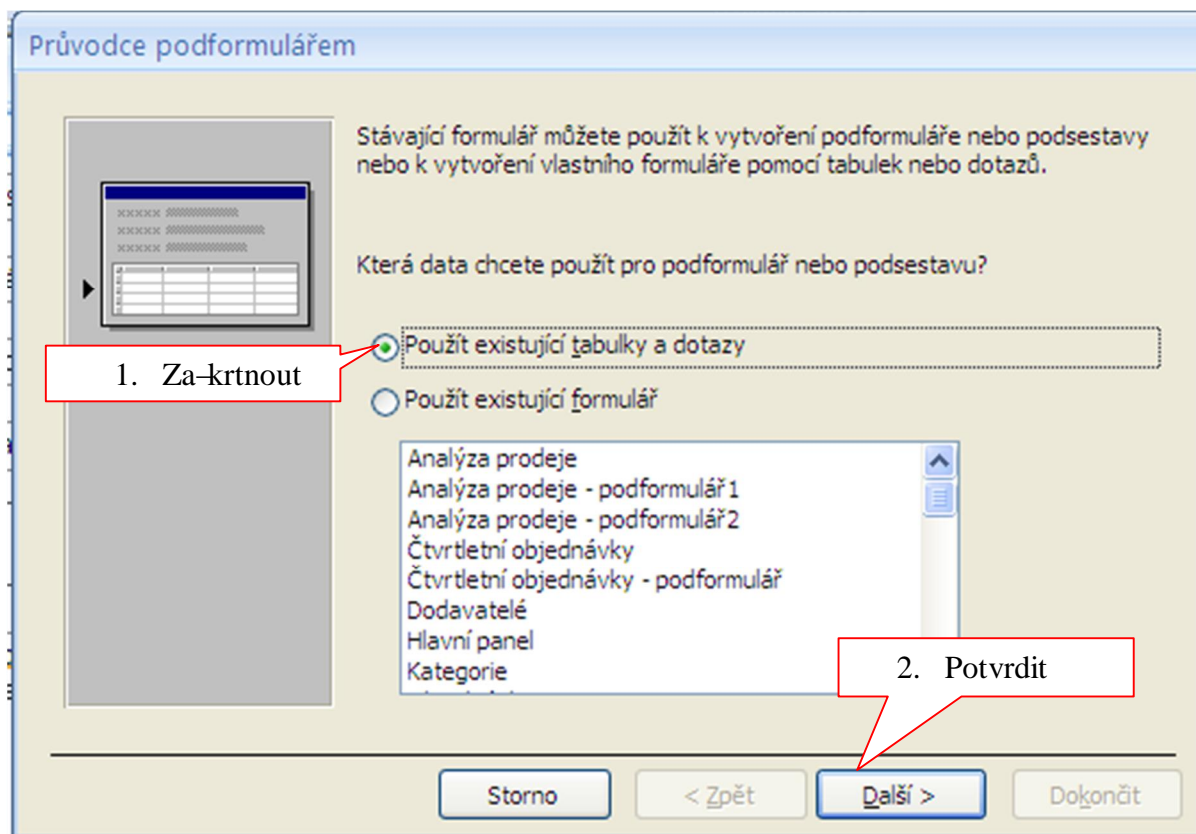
Průvodce podformulářem

Stávající formulář můžete použít k vytvoření podformuláře nebo podsestavy nebo k vytvoření vlastního formuláře pomocí tabulek nebo dotazů.

Která data chcete použít pro podformulář nebo podsestavu?

1. Za–krtnout

Použít existující tabulky a dotazy

Použít existující formulář

Analýza prodeje
Analýza prodeje - podformulář1
Analýza prodeje - podformulář2
Čtvrtletní objednávky
Čtvrtletní objednávky - podformulář
Dodavatelé
Hlavní panel
Kategorie
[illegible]

2. Potvrdit

Storno
< Zpět
Další >
Dokončit